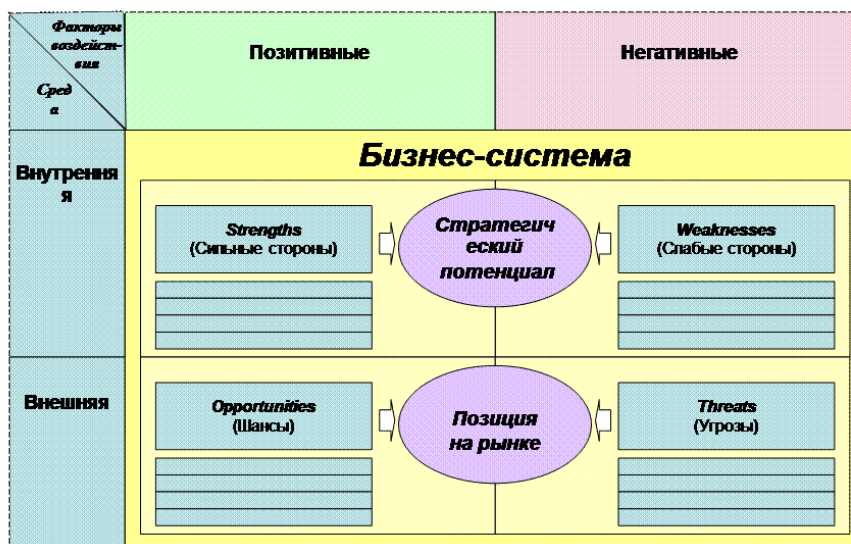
Факторы воздействия

Среда

Позитивные

Негативные

Внутренняя

Бизнес-система

Strengths
(Сильные стороны)

Стратегический потенциал

Weaknesses
(Слабые стороны)

Внешняя

Opportunities
(Шансы)

Позиция на рынке

Threats
(Угрозы)